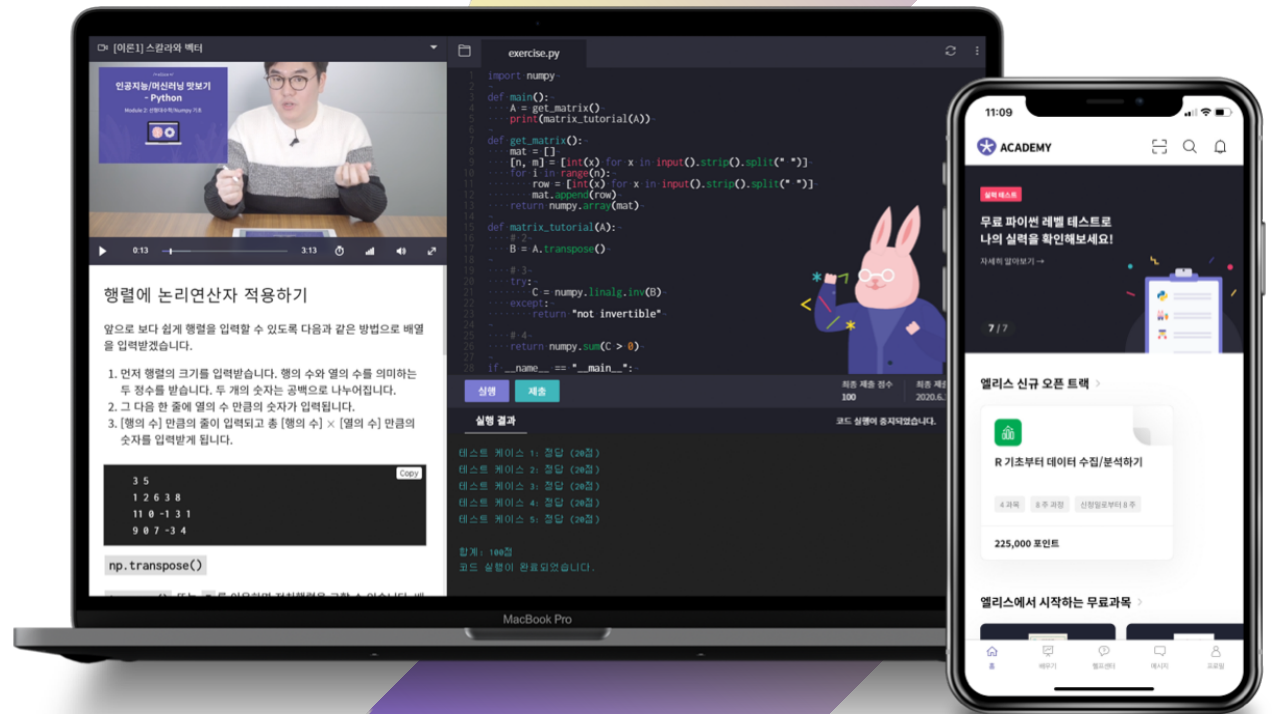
[이론1] 스칼라와 벡터

인공지능/머신러닝 맛보기 - Python

0:13 3:13

행렬에 논리연산자 적용하기

앞으로 보다 쉽게 행렬을 입력할 수 있도록 다음과 같은 방법으로 배열을 입력받겠습니다.

1. 먼저 행렬의 크기를 입력받습니다. 행의 수와 열의 수를 의미하는 두 정수를 받습니다. 두 개의 숫자는 공백으로 나누어집니다.
2. 그 다음 한 줄에 열의 수 만큼의 숫자가 입력됩니다.
3. [행의 수] 만큼의 줄이 입력되고 총 [행의 수] × [열의 수] 만큼의 숫자를 입력받게 됩니다.

Copy

3 5
1 2 6 3 8
11 0 -1 3 1
9 0 7 -3 4

np.transpose()

exercise.py

import numpy

def main():
    A = get_matrix()
    print(matrix_tutorial(A))

def get_matrix():
    mat = []
    [n, m] = [int(x) for x in input().strip().split(" ")]
    for i in range(n):
        row = [int(x) for x in input().strip().split(" ")]
        mat.append(row)
    return numpy.array(mat)

def matrix_tutorial(A):
    # 2
    B = A.transpose()

    # 3
    try:
        C = numpy.linalg.inv(B)
    except:
        return "not invertible"

    # 4
    return numpy.sum(C > 0)

if __name__ == "__main__":

실행 제출

최종 제출 점수 100 최종 제출 2020.6.

실행 결과

코드 실행이 종료되었습니다.

테스트 케이스 1: 정답 (20점)
테스트 케이스 2: 정답 (20점)
테스트 케이스 3: 정답 (20점)
테스트 케이스 4: 정답 (20점)
테스트 케이스 5: 정답 (20점)

합계: 100점
코드 실행이 완료되었습니다.

MacBook Pro

11:09

ACADEMY

실력 테스트

무료 파이썬 레벨 테스트로 나의 실력을 확인해보세요!

자세히 알아보기 →

7 / 7

엘리스 신규 오픈 트랙 >

R 기초부터 데이터 수집/분석하기

4 과목 8 주 과정 신청일로부터 8 주

225,000 포인트

엘리스에서 시작하는 무료과목 >

홈 배우기 엘리스런 메시지 프로필